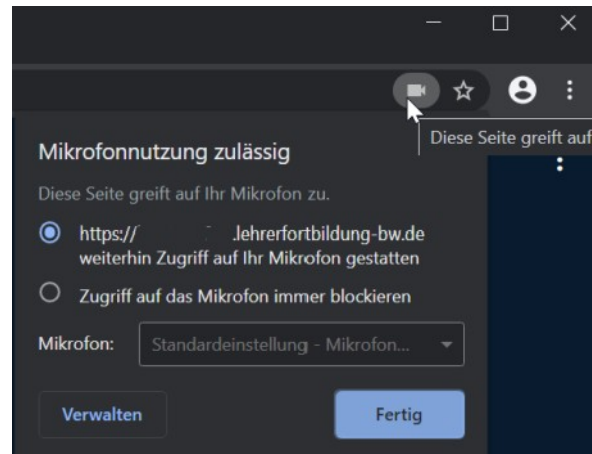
Diese Seite greift auf

Mikrofonnutzung zulässig

Diese Seite greift auf Ihr Mikrofon zu.

https:// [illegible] .lehrerfortbildung-bw.de weiterhin Zugriff auf Ihr Mikrofon gestatten

Zugriff auf das Mikrofon immer blockieren

Mikrofon: Standardeinstellung - Mikrofon...

Verwalten

Fertig